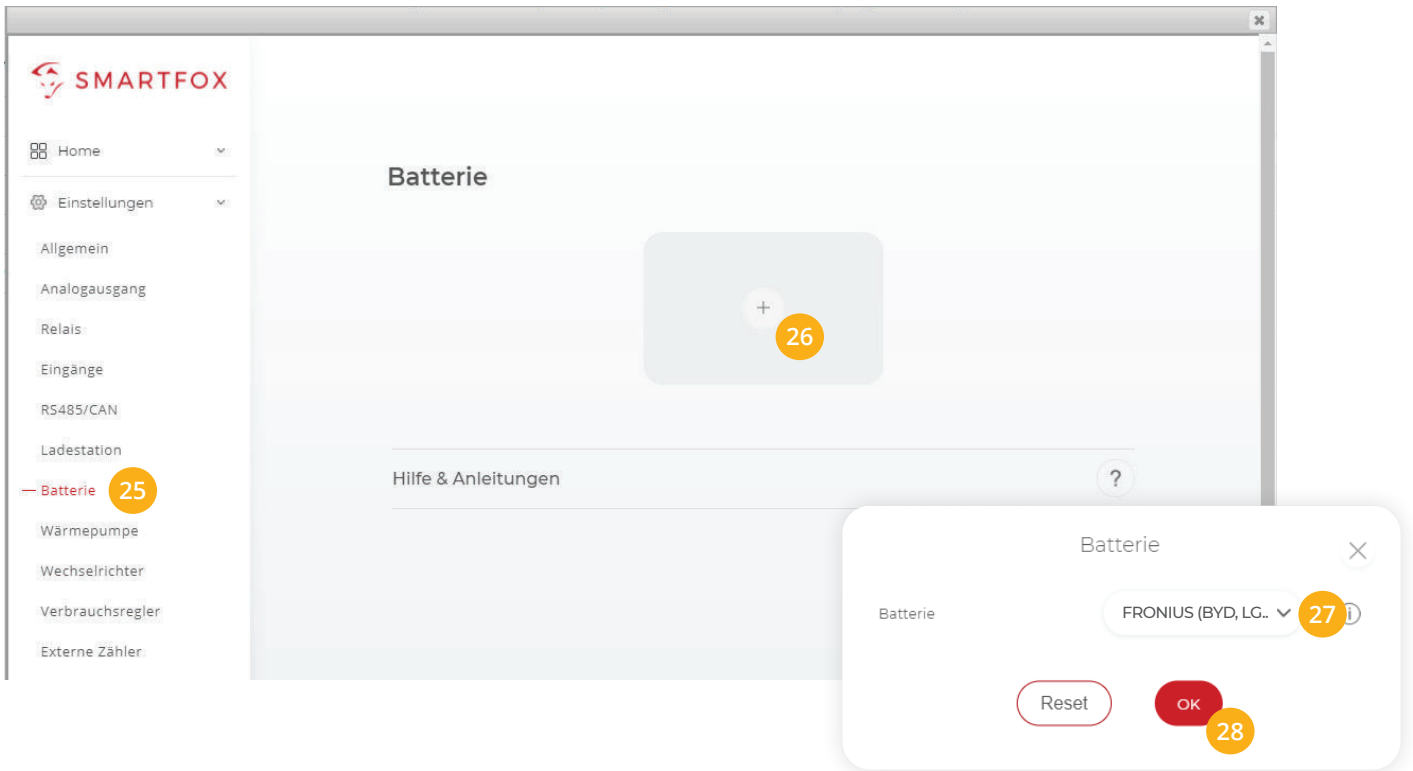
SMARTFOX

Home

Einstellungen

Allgemein

Analogausgang

Relais

Eingänge

RS485/CAN

Ladestation

Batterie 25

Wärmepumpe

Wechselrichter

Verbrauchsregler

Externe Zähler

Batterie

+ 26

Hilfe & Anleitungen ?

Batterie

Batterie FRONIUS (BYD, LG.. 27

Reset OK 28